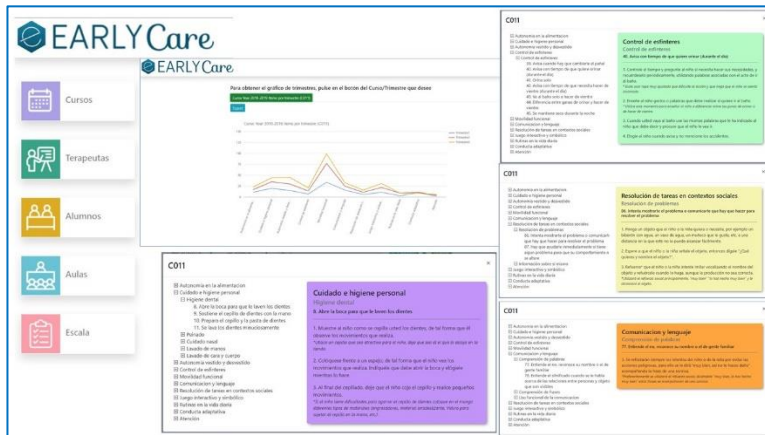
EARLY Care

Cursos

Terapeutas

Alumnos

Aulas

Escala

EARLY Care

Para obtener el gráfico de trimestres, pulse en el botón del Curso/Trimestre que desee

C011

Autonomía en la alimentación
Cuidado e higiene personal
Higiene dental
8. Abre la boca para que le laven los dientes
9. Sostiene el cepillo de dientes con la mano
10. Prepara el cepillo y la pasta de dientes
11. Se lava los dientes escupiendo
Peinado
Cuidado nasal
Lavado de manos
Lavado de cara y cuerpo
Autonomía vestido y desvestido
Control de esfínteres
Movilidad funcional
Comunicación y lenguaje
Resolución de tareas en contextos sociales
Juego interactivo y simbólico
Rutinas en la vida diaria
Conducta adaptativa
Atención

Cuidado e higiene personal
Higiene dental
8. Abre la boca para que le laven los dientes

C011

Control de esfínteres
Control de esfínteres

C011

Resolución de tareas en contextos sociales
Resolución de problemas

C011

Comunicación y lenguaje
Comprensión de palabras
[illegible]